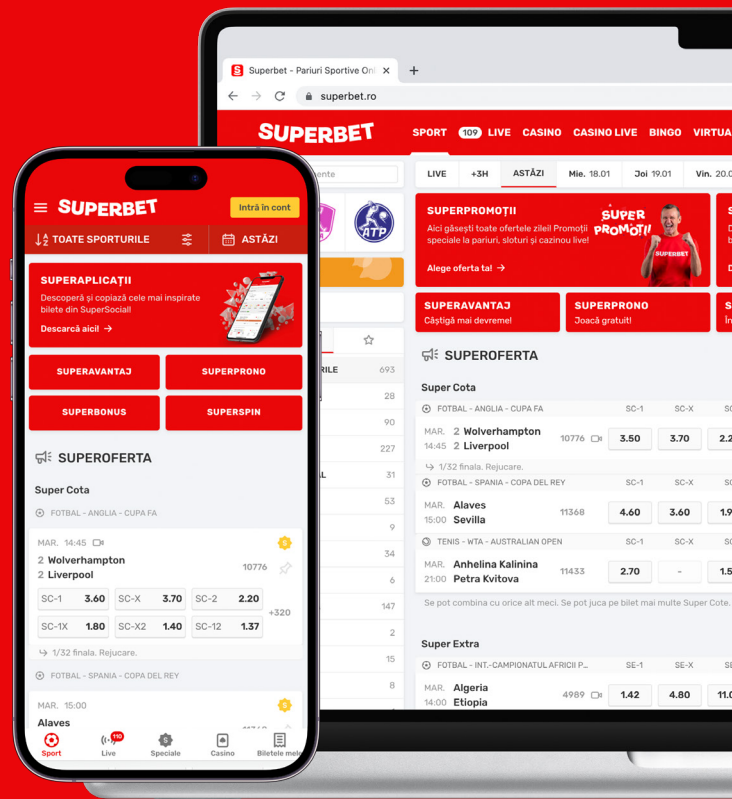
Superbet - Pariuri Sportive Onl ×
+
superbet.ro

SUPERBET
SPORT 109 LIVE CASINO CASINO LIVE BINGO VIRTUA

ente
LIVE +3H ASTĂZI Mie. 18.01 Joi 19.01 Vin. 20.0

ATP

SUPERPROMOȚII
Aici găsești toate ofertele zilei! Promoții speciale la pariuri, sloturi și cazinou live!
Alege oferta ta! →
SUPER PROMOȚII

SUPERAVANTAJ
Câștigă mai devreme!
SUPERPRONO
Joacă gratuit!

RILE 693
28
90
227
L 31
53
9
34
6
147
2
15
8

SUPEROFERTA
Super Cota
FOTBAL - ANGLIA - CUPA FA SC-1 SC-X SC
MAR. 14:45 2 Wolverhampton 2 Liverpool 10776 3.50 3.70 2.2
1/32 finala. Rejucare.
FOTBAL - SPANIA - COPA DEL REY SC-1 SC-X SC
MAR. 15:00 Alaves Sevilla 11368 4.60 3.60 1.9
TENIS - WTA - AUSTRALIAN OPEN SC-1 SC-X SC
MAR. 21:00 Anhelina Kalinina Petra Kvitova 11433 2.70 - 1.5
Se pot combina cu orice alt meci. Se pot juca pe bilet mai multe Super Cote.

Super Extra
FOTBAL - INT.-CAMPIONATUL AFRICII P... SE-1 SE-X SE
MAR. 14:00 Algeria Etiopia 4989 1.42 4.80 11.0

SUPERBET
Intră în cont
TOATE SPORTURILE
ASTĂZI
SUPERAPLICAȚII
Descoperă și copiază cele mai inspirate bilete din SuperSocial!
Descarcă aici! →
SUPERAVANTAJ
SUPERPRONO
SUPERBONUS
SUPERSPIN
SUPEROFERTA
Super Cota
FOTBAL - ANGLIA - CUPA FA
MAR. 14:45
2 Wolverhampton
2 Liverpool
10776
SC-1 3.60 SC-X 3.70 SC-2 2.20
SC-1X 1.80 SC-X2 1.40 SC-12 1.37
+320
1/32 finala. Rejucare.
FOTBAL - SPANIA - COPA DEL REY
MAR. 15:00
Alaves
Sport Live 110 Speciale Casino Biletele mele